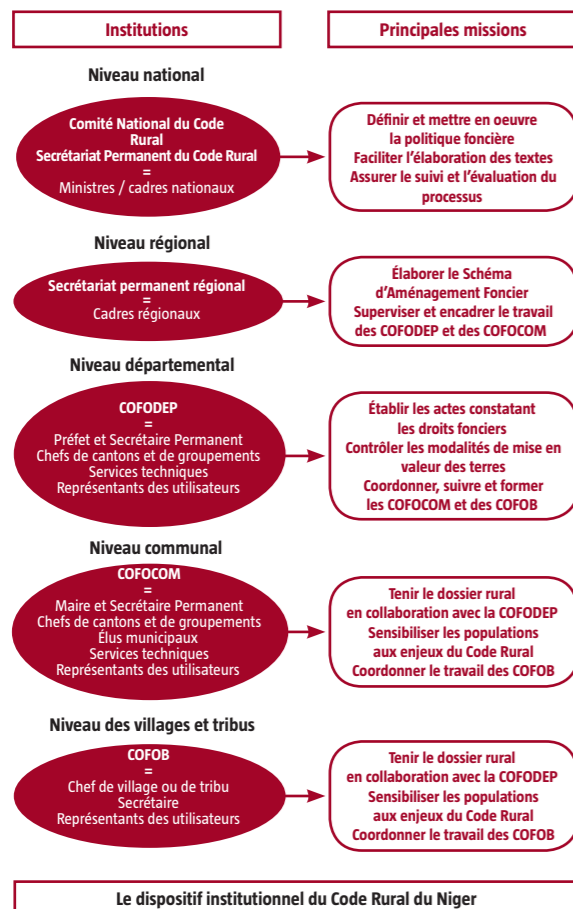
Institutions

Principales missions

Niveau national

Comité National du Code Rural
Secrétariat Permanent du Code Rural
=
Ministres / cadres nationaux

Définir et mettre en oeuvre la politique foncière
Faciliter l'élaboration des textes
Assurer le suivi et l'évaluation du processus

Niveau régional

Secrétariat permanent régional
=
Cadres régionaux

Élaborer le Schéma d'Aménagement Foncier
Superviser et encadrer le travail des COFODEP et des COFOCOM

Niveau départemental

COFODEP
=
Préfet et Secrétaire Permanent
Chefs de cantons et de groupements
Services techniques
Représentants des utilisateurs

Établir les actes constatant les droits fonciers
Contrôler les modalités de mise en valeur des terres
Coordonner, suivre et former les COFOCOM et des COFOB

Niveau communal

COFOCOM
=
Maire et Secrétaire Permanent
Chefs de cantons et de groupements
Élus municipaux
Services techniques
Représentants des utilisateurs

Tenir le dossier rural en collaboration avec la COFODEP
Sensibiliser les populations aux enjeux du Code Rural
Coordonner le travail des COFOB

Niveau des villages et tribus

COFOB
=
Chef de village ou de tribu
Secrétaire
Représentants des utilisateurs

Tenir le dossier rural en collaboration avec la COFODEP
Sensibiliser les populations aux enjeux du Code Rural
Coordonner le travail des COFOB

Le dispositif institutionnel du Code Rural du Niger